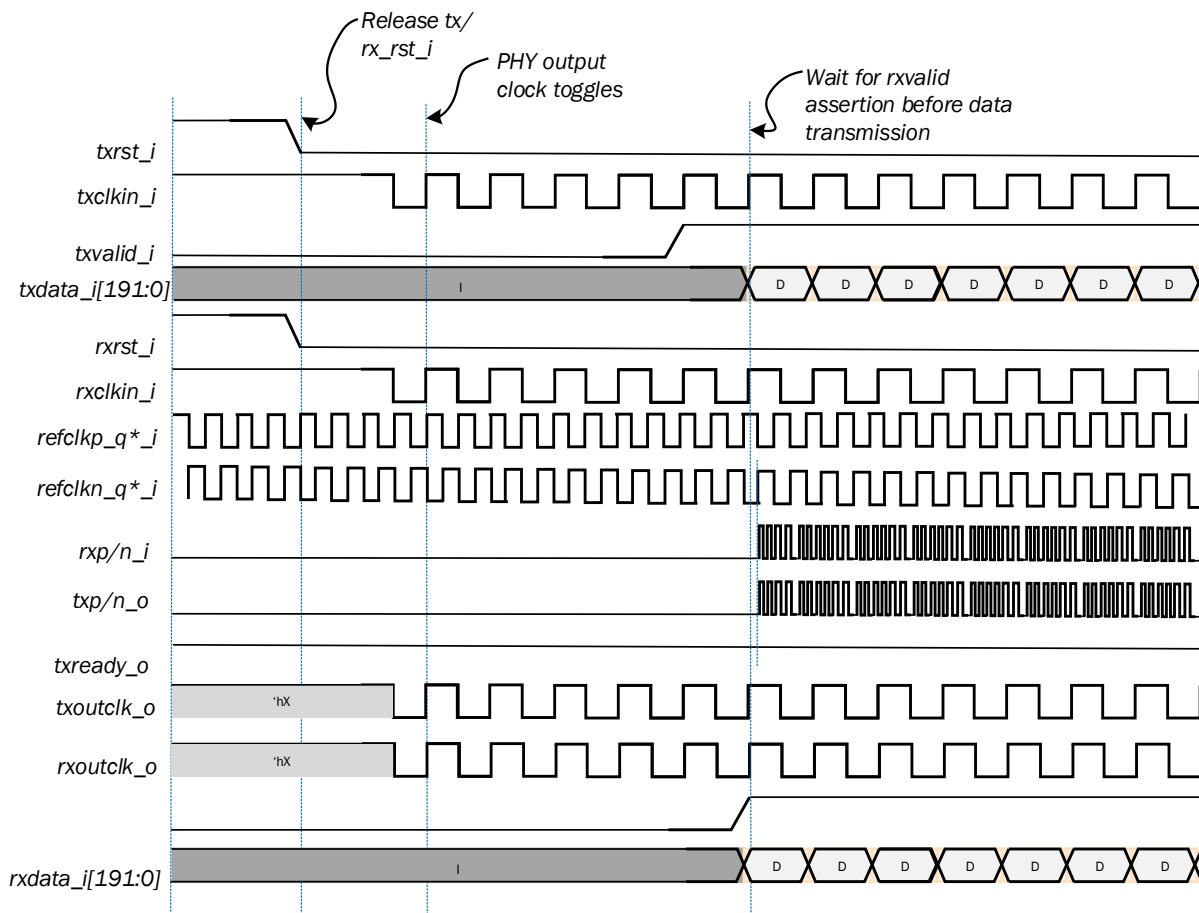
Release tx/ rx_rst_i

PHY output clock toggles

Wait for rxvalid assertion before data transmission

txrst_i
txclkin_i
txvalid_i
txdata_i[191:0]
I
D D D D D D D
rxrst_i
rxclkin_i
refclkp_q*_i
refclkn_q*_i
rxp/n_i
txp/n_o
txready_o
txoutclk_o
'hX
rxoutclk_o
'hX
rxdata_i[191:0]
I
D D D D D D D